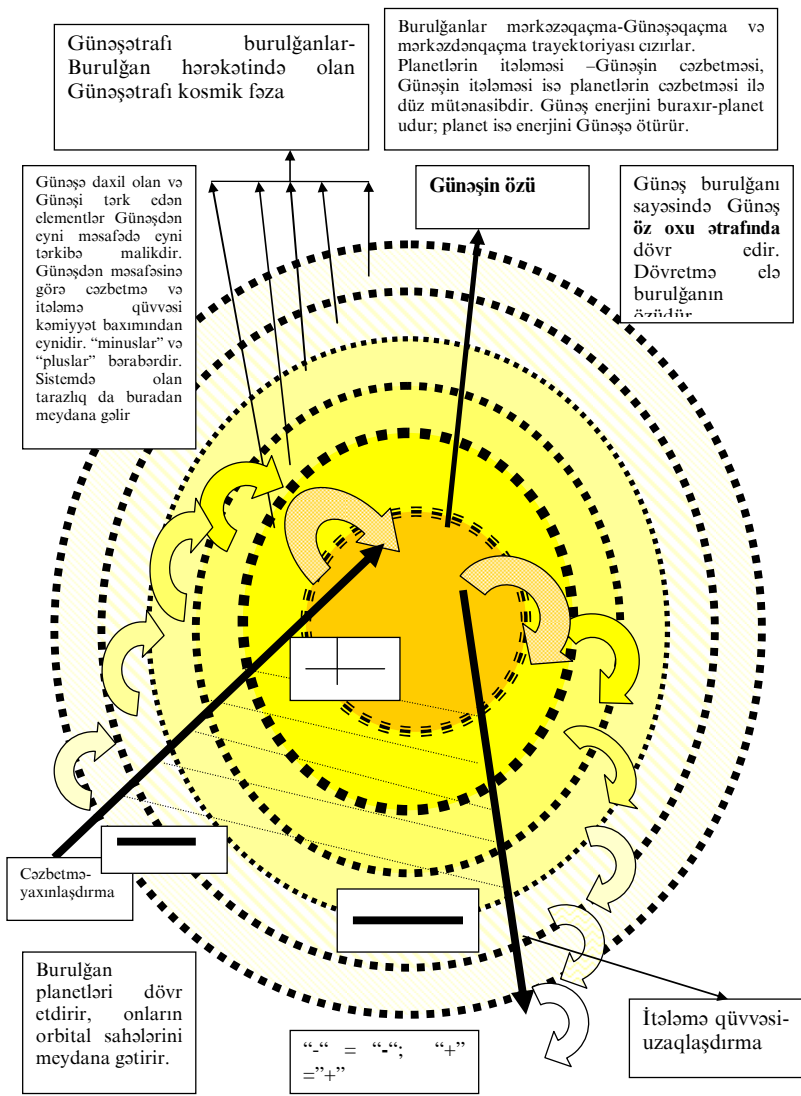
Günəşətrafı burulğanlar-Burulğan hərəkətində olan Günəşətrafı kosmik fəza

Burulğanlar mərkəzəqaçma-Günəşəqaçma və mərkəzdənqaçma trayektoriyası cızırlar. Planetlərin itələməsi –Günəşin cəzbetməsi, Günəşin itələməsi isə planetlərin cəzbetməsi ilə düz mütənasibdir. Günəş enerjini buraxır-planet udur; planet isə enerjini Günəşə ötürür.

Günəşə daxil olan və Günəşi tərk edən elementlər Günəşdən eyni məsafədə eyni tərkibə malikdir. Günəşdən məsafəsinə görə cəzbetmə və itələmə qüvvəsi kəmiyyət baxımından eynidir. "minuslar" və "pluslar" bərabərdir. Sistemdə olan tarazlıq da buradan meydana gəlir

Günəşin özü

Günəş burulğanı sayəsində Günəş **öz oxu ətrafında** dövr edir. Dövretmə elə burulğanın özüdür

Cəzbetmə-yaxınlaşdırma

Burulğan planetləri dövr etdirir, onların orbital sahələrini meydana gətirir.

"-" = "-"; "+" ="+"

İtələmə qüvvəsi-uzaqlaşdırma